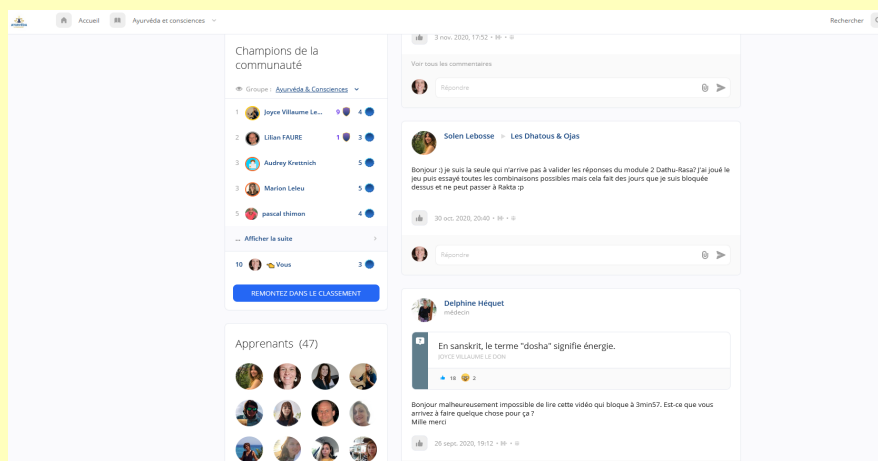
Accueil Ayurvéda et consciences
Rechercher

Champions de la communauté

Groupe : Ayurvéda & Consciences

1 Joyce Villaume Le... 9 4
2 Lilian FAURE 1 3
3 Audrey Krettnich 5
3 Marion Leleu 5
5 pascal thimon 4
... Afficher la suite
10 Vous 3

REMONTEZ DANS LE CLASSEMENT

Apprenants (47)

3 nov. 2020, 17:52

Voir tous les commentaires

Répondre

Solen Lebosse ▸ Les Dhatous & Ojas

Bonjour :) je suis la seule qui n'arrive pas à valider les réponses du module 2 Dathu-Rasa? J'ai joué le jeu puis essayé toutes les combinaisons possibles mais cela fait des jours que je suis bloquée dessus et ne peut passer à Rakta :p

30 oct. 2020, 20:40

Répondre

Delphine Héquet
médecin

En sanskrit, le terme "dosha" signifie énergie.
JOYCE VILLAUME LE DON

18 2

Bonjour malheureusement impossible de lire cette vidéo qui bloque à 3min57. Est-ce que vous arrivez à faire quelque chose pour ça ?
Mille merci

26 sept. 2020, 19:12